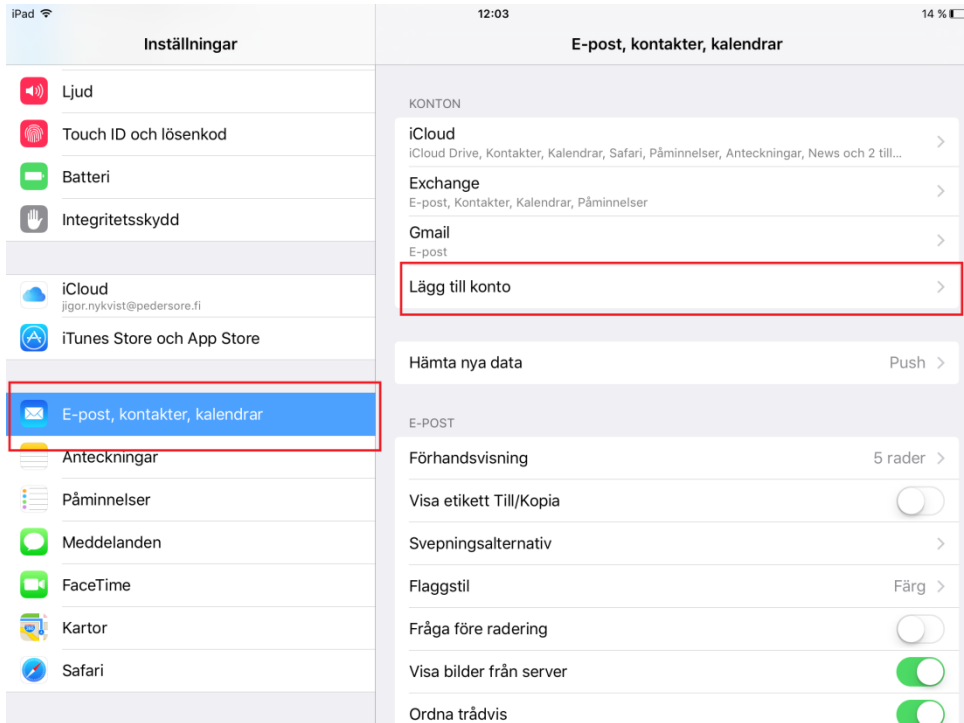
iPad

12:03

14 %

Inställningar

Ljud

Touch ID och lösenkod

Batteri

Integritetsskydd

iCloud
jigor.nykvist@pedersore.fi

iTunes Store och App Store

E-post, kontakter, kalendrar

Anteckningar

Påminnelser

Meddelanden

FaceTime

Kartor

Safari

E-post, kontakter, kalendrar

KONTON

iCloud
iCloud Drive, Kontakter, Kalendrar, Safari, Påminnelser, Anteckningar, News och 2 till...

Exchange
E-post, Kontakter, Kalendrar, Påminnelser

Gmail
E-post

Lägg till konto

Hämta nya data
Push

E-POST

Förhandsvisning
5 rader

Visa etikett Till/Kopia

Svepningsalternativ

Flaggstil
Färg

Fråga före radering

Visa bilder från server

Ordna trådvis